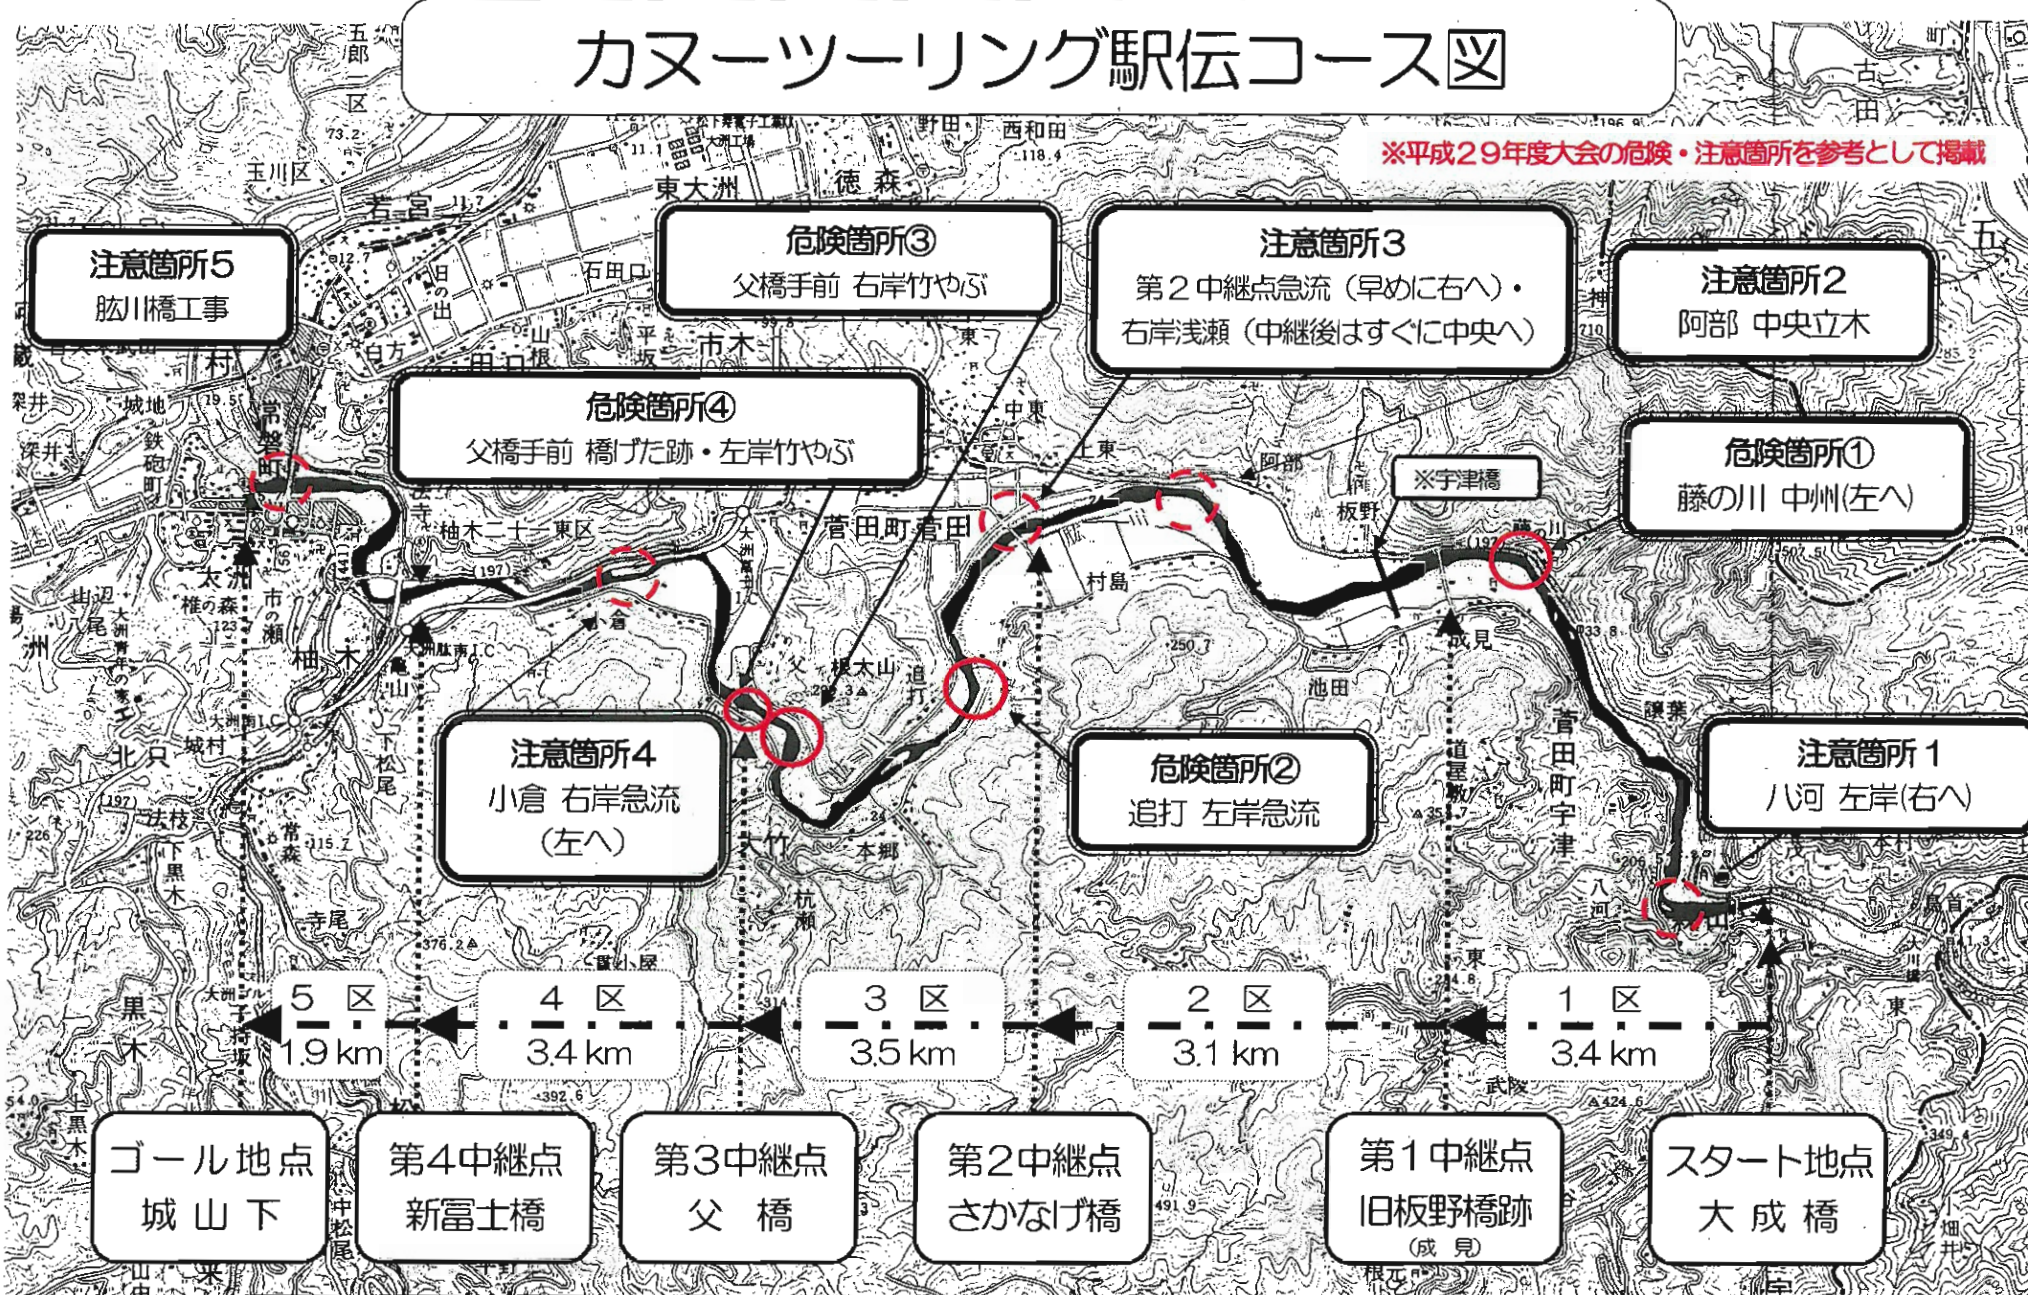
カヌーツーリング駅伝コース図

※平成29年度大会の危険・注意箇所を参考として掲載

注意箇所5
肱川橋工事

危険箇所③
父橋手前 右岸竹やぶ

注意箇所3
第2中継点急流（早めに右へ）・
右岸浅瀬（中継後はすぐに中央へ）

注意箇所2
阿部 中央立木

危険箇所④
父橋手前 橋げた跡・左岸竹やぶ

※宇津橋

危険箇所①
藤の川 中州(左へ)

注意箇所4
小倉 右岸急流
（左へ）

危険箇所②
追打 左岸急流

注意箇所1
八河 左岸(右へ)

5 区
1.9 km

4 区
3.4 km

3 区
3.5 km

2 区
3.1 km

1 区
3.4 km

ゴール地点
城 山 下

第4中継点
新富士橋

第3中継点
父 橋

第2中継点
さかなげ橋

第1中継点
旧板野橋跡
（成 見）

スタート地点
大 成 橋